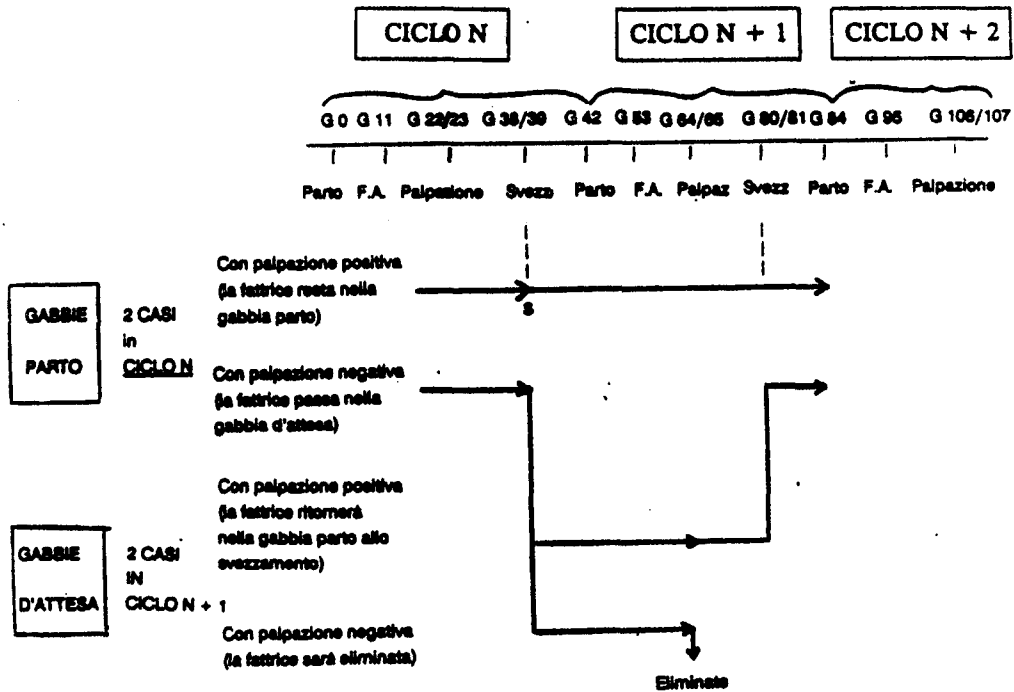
CICLO N

CICLO N + 1

CICLO N + 2

G 0 G 11 G 22/23 G 38/39 G 42 G 53 G 64/65 G 80/81 G 84 G 95 G 106/107

Parto F.A. Palpazione Svezz Parto F.A. Palpaz Svezz Parto F.A. Palpazione

GABBIE PARTO

2 CASI in CICLO N

Con palpazione positiva (la fattrice resta nella gabbia parto)

S

Con palpazione negativa (la fattrice passa nella gabbia d'attesa)

GABBIE D'ATTESA

2 CASI IN CICLO N + 1

Con palpazione positiva (la fattrice ritornerà nella gabbia parto allo svezzamento)

Con palpazione negativa (la fattrice sarà eliminata)

Eliminate